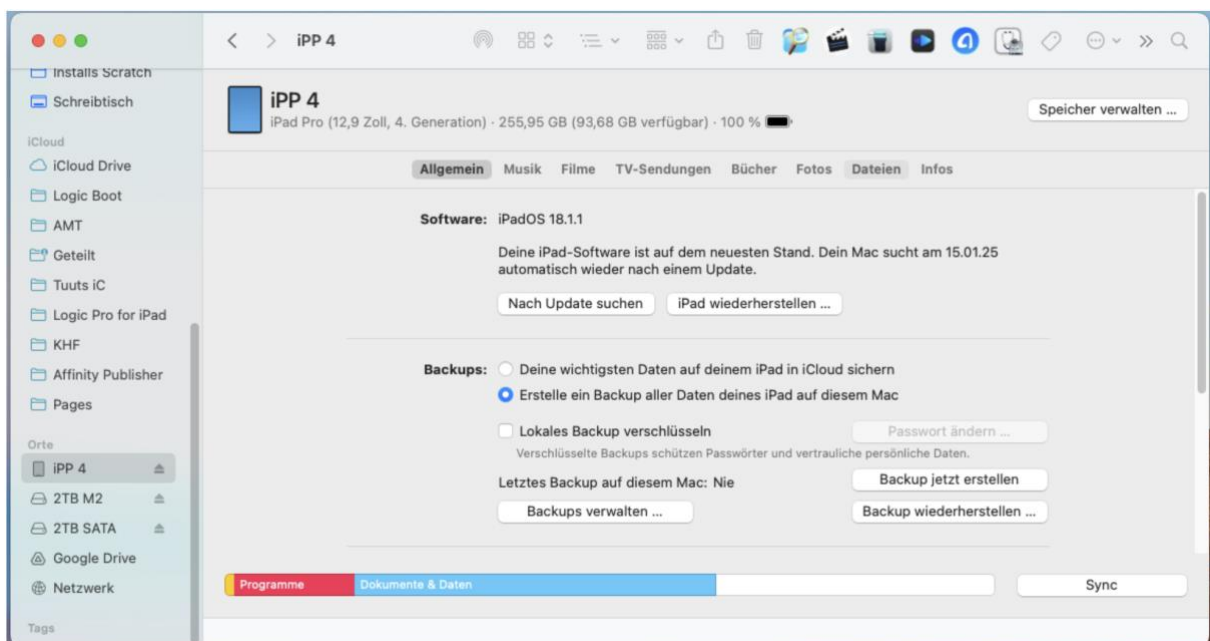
Installs Scratch
Schreibtisch
iCloud
iCloud Drive
Logic Boot
AMT
Geteilt
Tuuts iC
Logic Pro for iPad
KHF
Affinity Publisher
Pages
Orte
iPP 4
2TB M2
2TB SATA
Google Drive
Netzwerk
Tags

iPP 4

iPP 4
iPad Pro (12,9 Zoll, 4. Generation) · 255,95 GB (93,68 GB verfügbar) · 100 %

Speicher verwalten ...

Allgemein Musik Filme TV-Sendungen Bücher Fotos Dateien Infos

Software: iPadOS 18.1.1

Deine iPad-Software ist auf dem neuesten Stand. Dein Mac sucht am 15.01.25 automatisch wieder nach einem Update.

Nach Update suchen
iPad wiederherstellen ...

Backups: Deine wichtigsten Daten auf deinem iPad in iCloud sichern
Erstelle ein Backup aller Daten deines iPad auf diesem Mac

Lokales Backup verschlüsseln
Passwort ändern ...
Verschlüsselte Backups schützen Passwörter und vertrauliche persönliche Daten.
Letztes Backup auf diesem Mac: Nie
Backup jetzt erstellen
Backups verwalten ...
Backup wiederherstellen ...

Programme
Dokumente & Daten
Sync